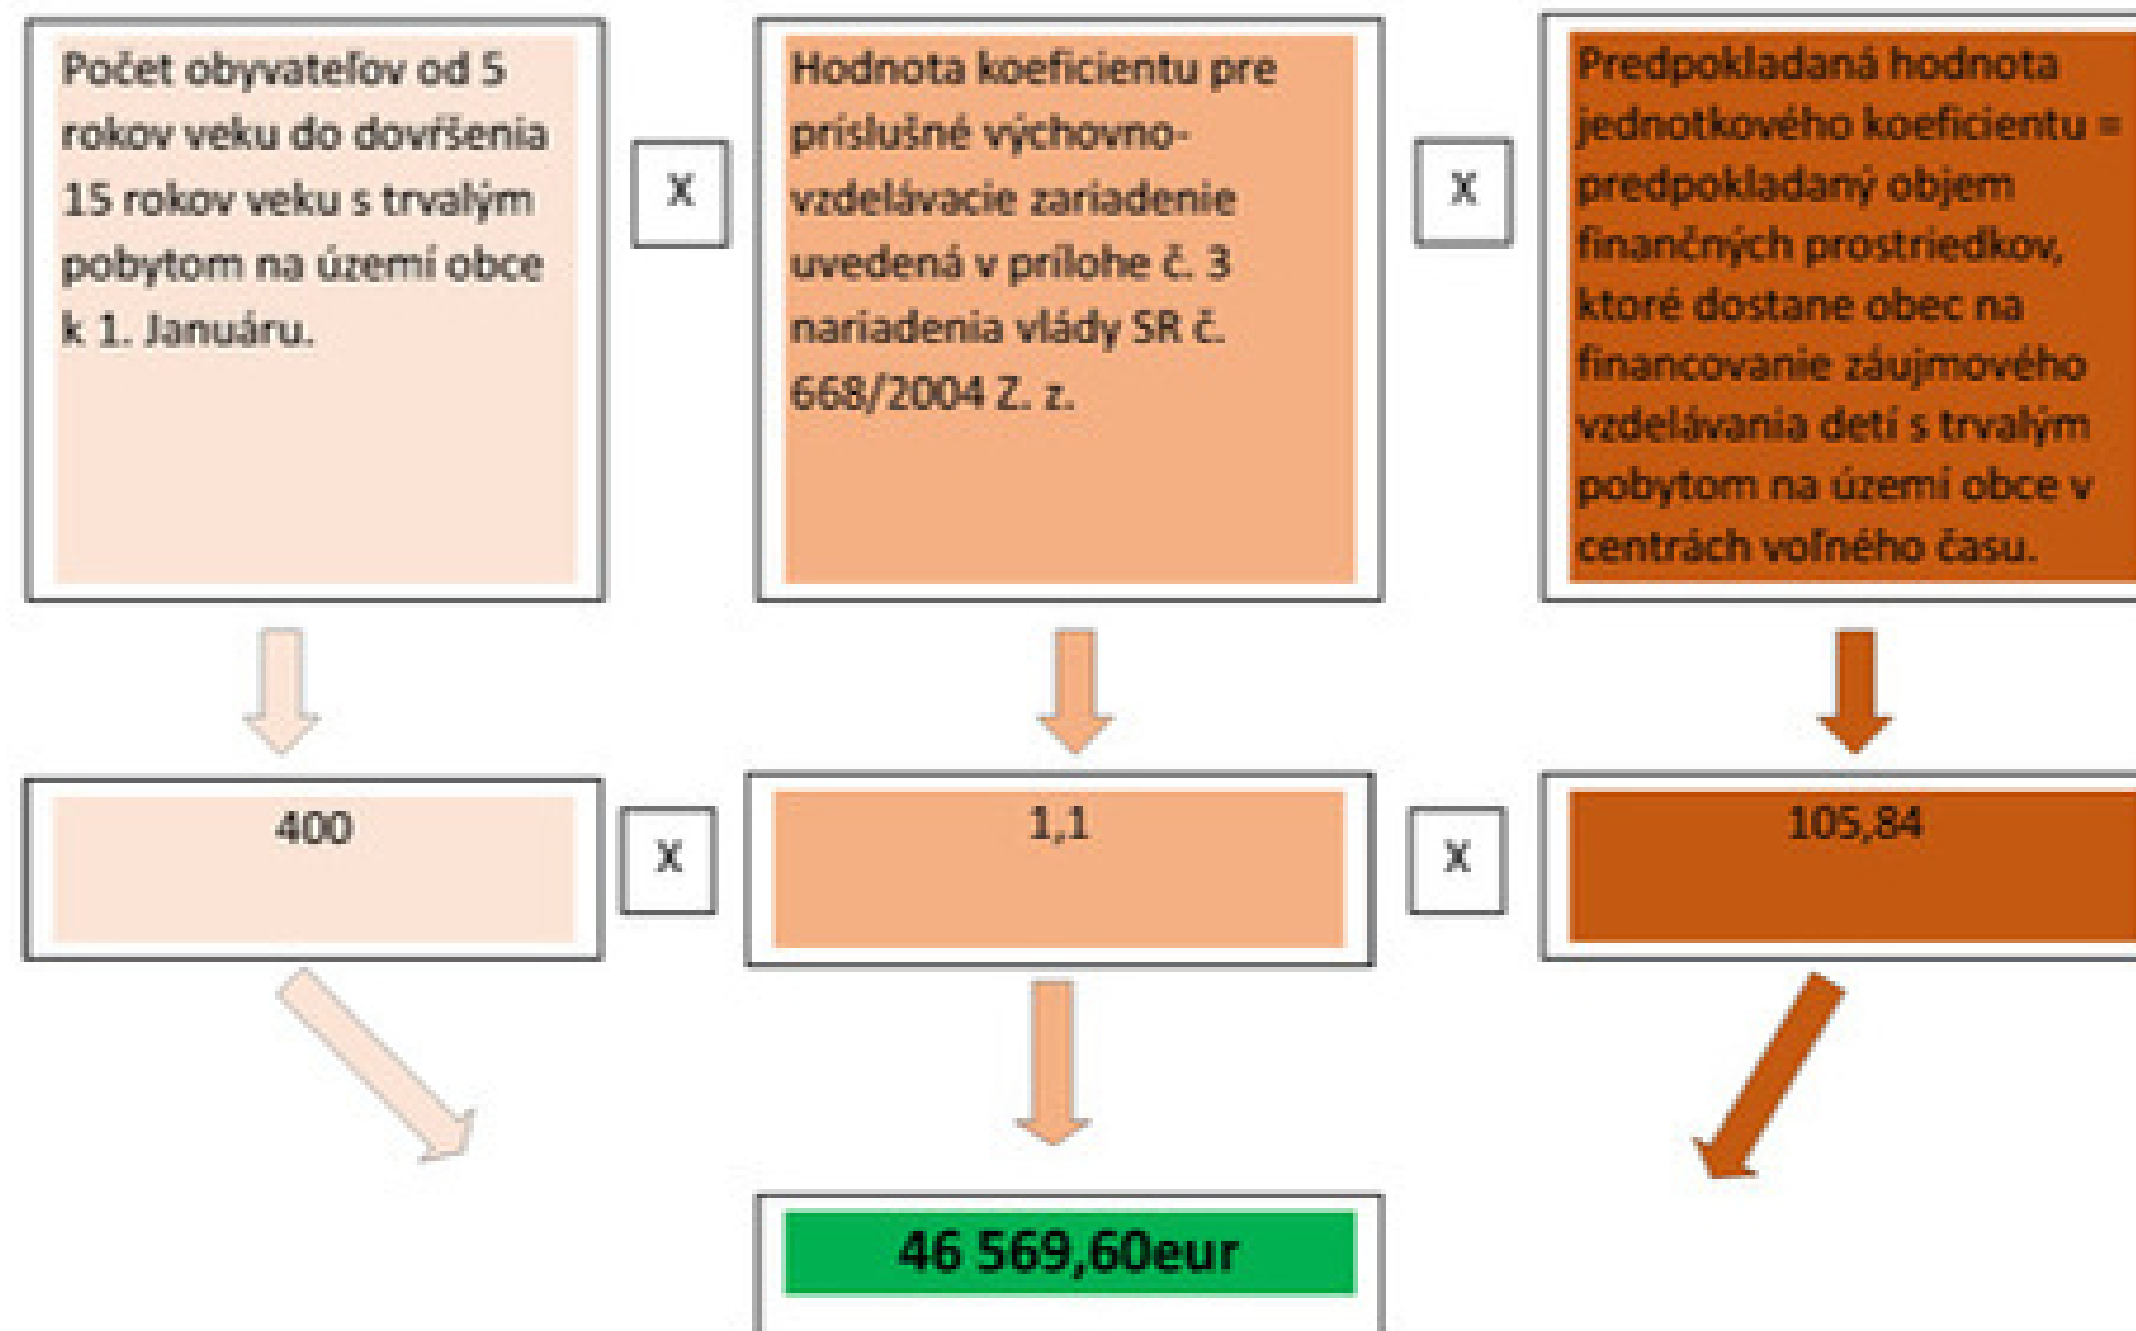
Počet obyvateľov od 5 rokov veku do dovŕšenia 15 rokov veku s trvalým pobytom na území obce k 1. Januáru.

x

Hodnota koeficientu pre príslušné výchovno-vzdelávacie zariadenie uvedená v prílohe č. 3 nariadenia vlády SR č. 668/2004 Z. z.

x

Predpokladaná hodnota jednotkového koeficientu = predpokladaný objem finančných prostriedkov, ktoré dostane obec na financovanie záujmového vzdelávania detí s trvalým pobytom na území obce v centrách voľného času.

400

x

1,1

x

105,84

46 569,60eur